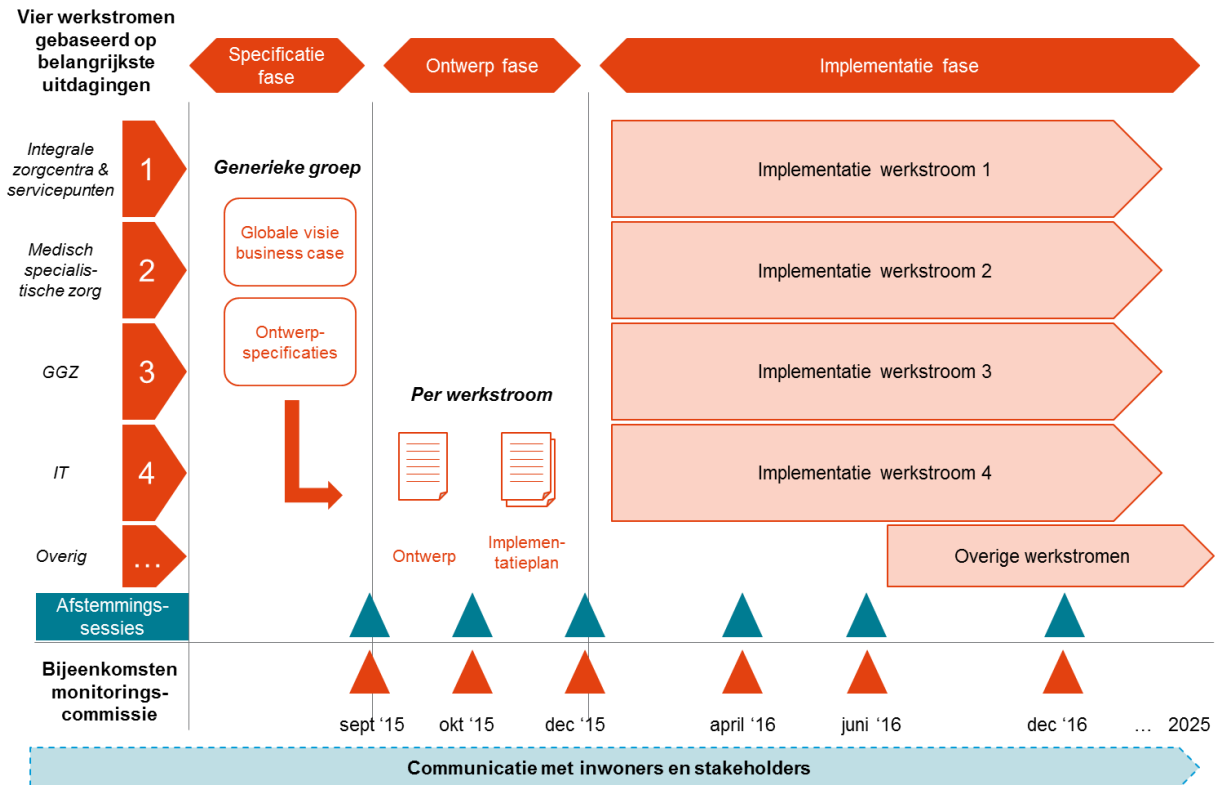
Vier werkstromen gebaseerd op belangrijkste uitdagingen

Specificatie fase

Ontwerp fase

Implementatie fase

Integrale zorgcentra & servicepunten

1

Generieke groep

Implementatie werkstroom 1

Medisch specialistische zorg

2

Globale visie business case

Implementatie werkstroom 2

GGZ

3

Ontwerpspecificaties

Implementatie werkstroom 3

Per werkstroom

IT

4

Implementatie werkstroom 4

Overig

...

Ontwerp

Implementatieplan

Overige werkstromen

Afstemmingssessies

Bijeenkomsten monitoringscommissie

sept '15

okt '15

dec '15

april '16

juni '16

dec '16

... 2025

Communicatie met inwoners en stakeholders